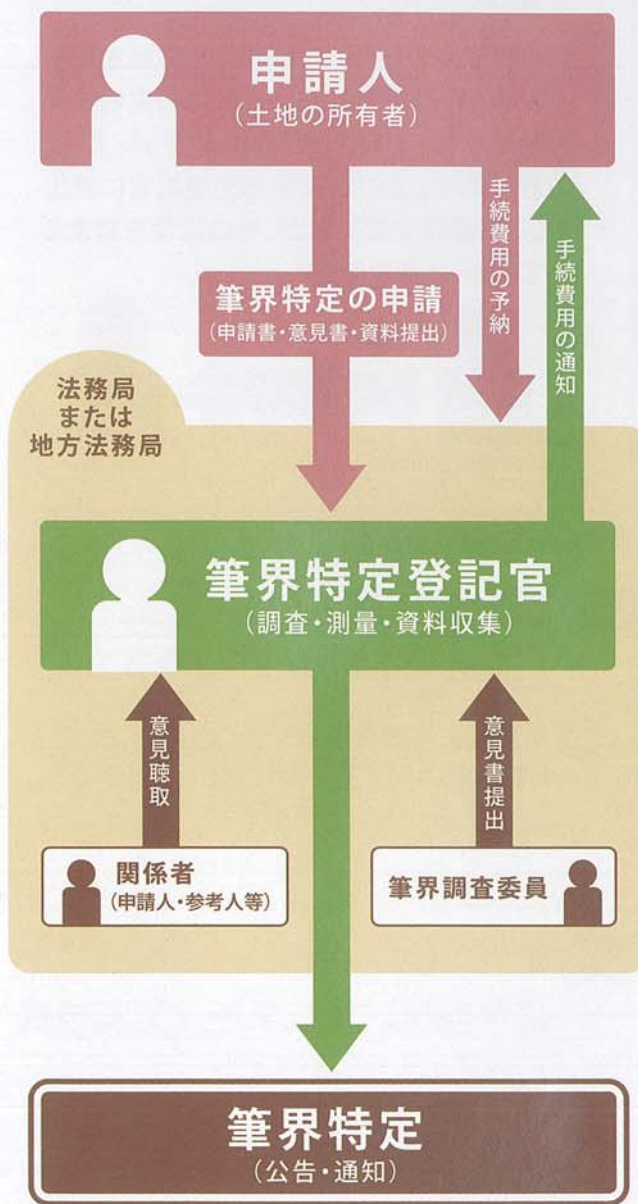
申請人
（土地の所有者）

手続費用の予納

手続費用の通知

筆界特定の申請
（申請書・意見書・資料提出）

法務局
または
地方法務局

筆界特定登記官
（調査・測量・資料収集）

意見聴取

意見書提出

関係者
（申請人・参考人等）

筆界調査委員

筆界特定
（公告・通知）